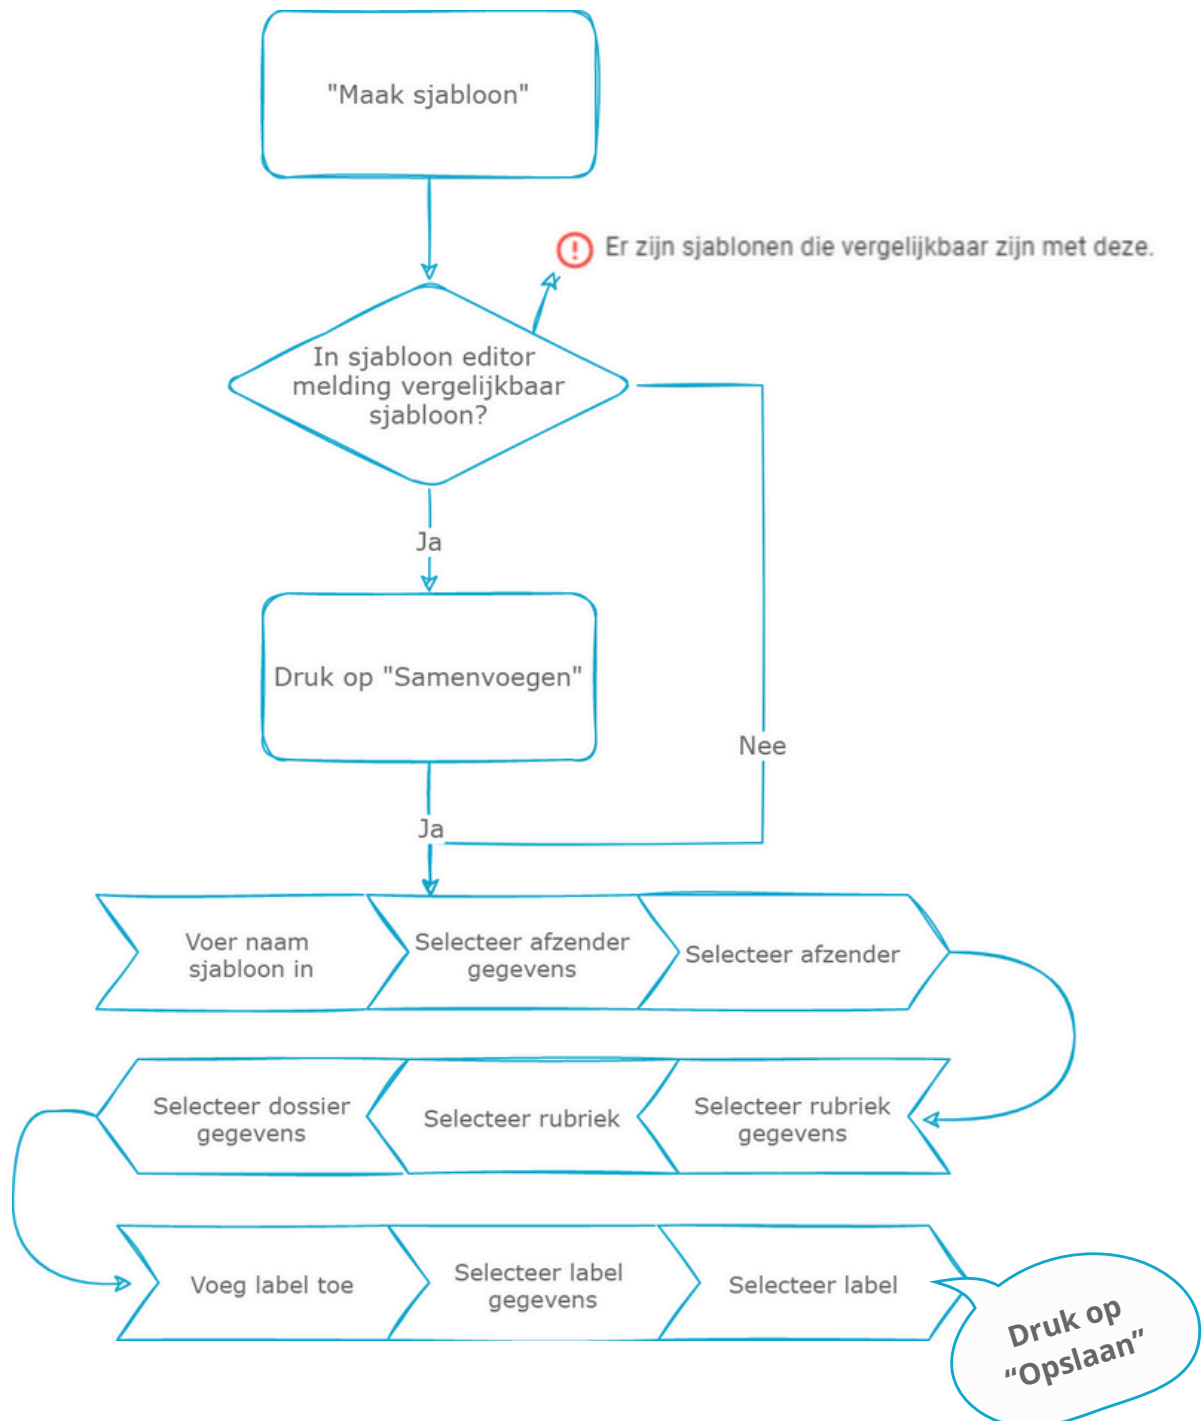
"Maak sjabloon"

Er zijn sjablonen die vergelijkbaar zijn met deze.

In sjabloon editor melding vergelijkbaar sjabloon?

Ja

Druk op "Samenvoegen"

Nee

Ja

Voer naam sjabloon in

Selecteer afzender gegevens

Selecteer afzender

Selecteer rubriek gegevens

Selecteer rubriek

Selecteer dossier gegevens

Voeg label toe

Selecteer label gegevens

Selecteer label

Druk op "Opslaan"